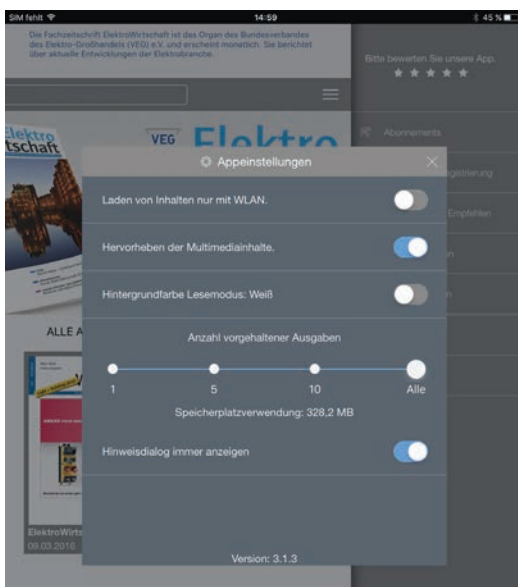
SIM fehlt
14:59
45 %

Die Fachzeitschrift ElektroWirtschaft ist das Organ des Bundesverbandes des Elektro-Großhandels (VEG) e.V. und erscheint monatlich. Sie berichtet über aktuelle Entwicklungen der Elektrobranche.

Bitte bewerten Sie unsere App.

Elektro
wirtschaft

VEG Elektro

Abonnements
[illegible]gistrierung
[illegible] Empfehlen

ALLE A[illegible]

ElektroWirts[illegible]
09.03.2016

Appeinstellungen

Laden von Inhalten nur mit WLAN.

Hervorheben der Multimediainhalte.

Hintergrundfarbe Lesemodus: Weiß

Anzahl vorgehaltener Ausgaben

1
5
10
Alle

Speicherplatzverwendung: 328,2 MB

Hinweisdialog immer anzeigen

Version: 3.1.3